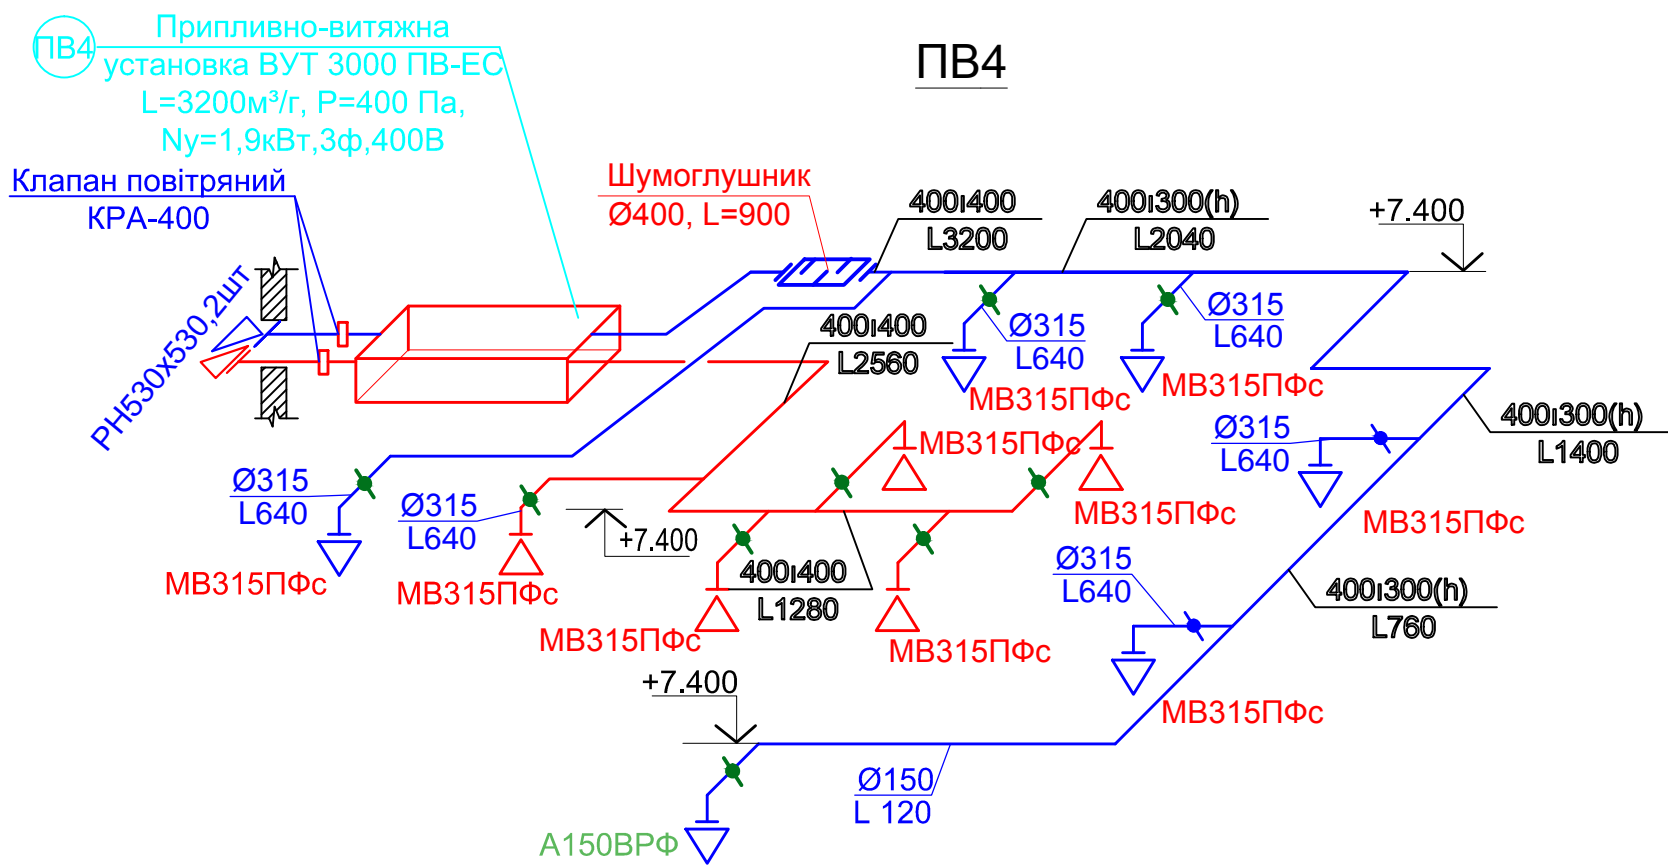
ПВ4

ПВ4

Припливно-витяжна установка ВУТ 3000 ПВ-ЕС L=3200м³/г, P=400 Па, Ny=1,9кВт,3ф,400В

Клапан повітряний КРА-400

РН530х530,2шт

Шумоглушник Ø400, L=900

400ı400 L3200

400ı300(h) L2040

+7.400

Ø315 L640

Ø315 L640

400ı400 L2560

МВ315ПФс

МВ315ПФс

МВ315ПФс

Ø315 L640

400ı300(h) L1400

Ø315 L640

Ø315 L640

МВ315ПФс

МВ315ПФс

+7.400

400ı400 L1280

МВ315ПФс

МВ315ПФс

МВ315ПФс

МВ315ПФс

Ø315 L640

400ı300(h) L760

МВ315ПФс

+7.400

Ø150 L 120

А150ВРФ